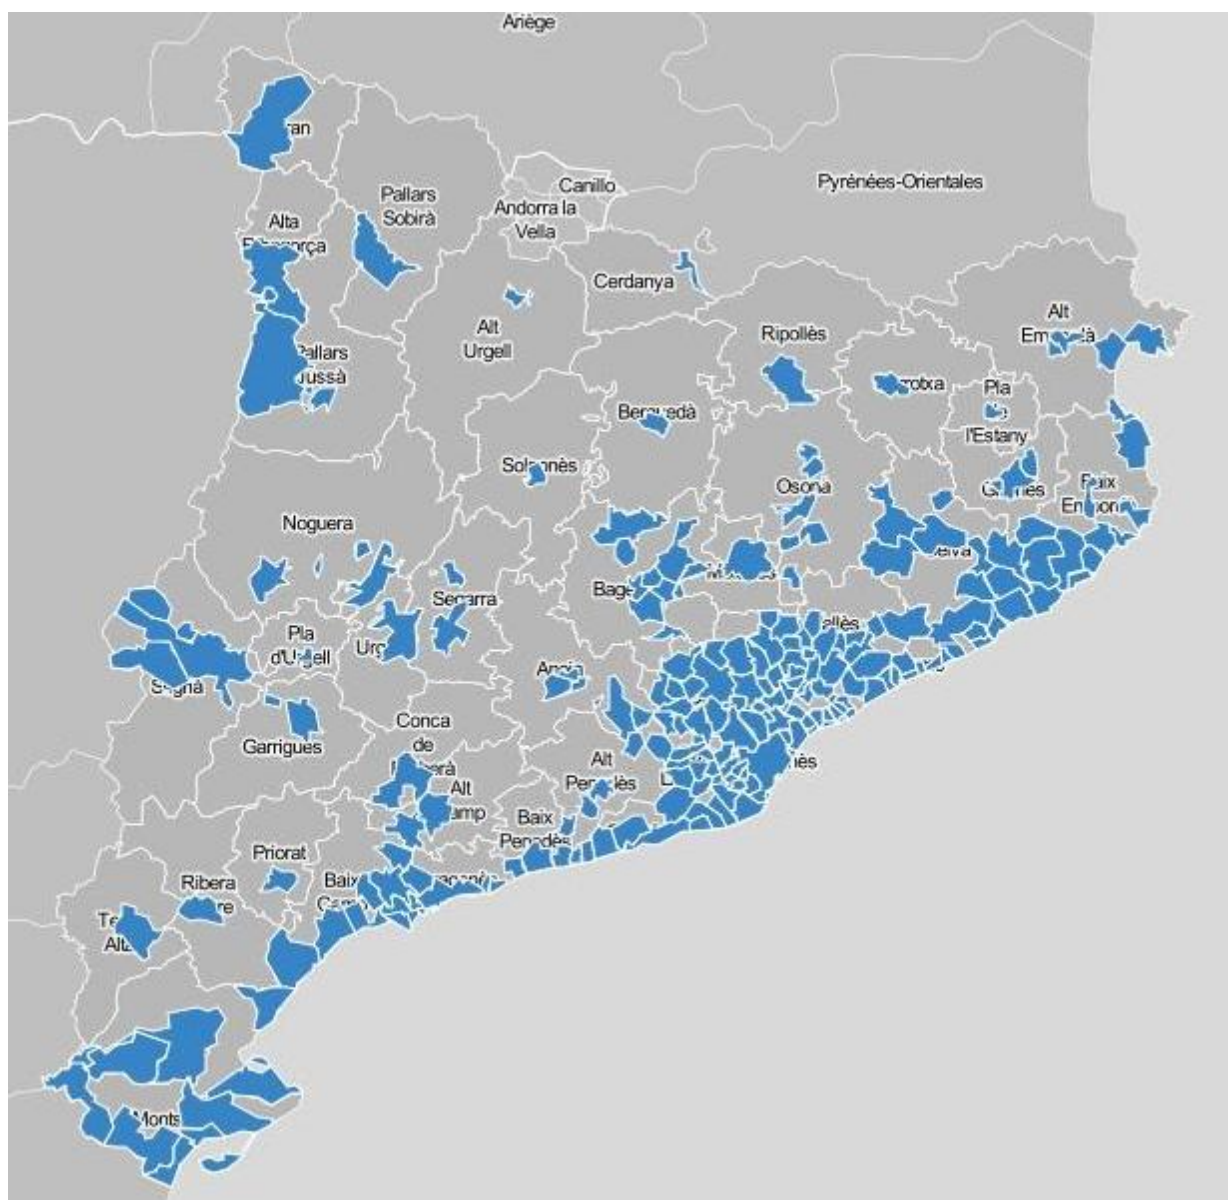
Ariège

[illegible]ran

Pallars Sobirà

Canillo

Andorra la Vella

Pyrénées-Orientales

Alta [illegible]

Cerdanya

Alt Urgell

Ripollès

Alt Em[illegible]

Pallars Jussà

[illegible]rotxa

Pla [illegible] l'Estany

Ber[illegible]

Solsonès

Osona

G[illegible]

Baix Em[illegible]

Noguera

Segarra

Bage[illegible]

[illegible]

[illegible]

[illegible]llès

Pla d'Urgell

Urg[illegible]

S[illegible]

Anoia

Garrigues

Conca de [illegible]

Alt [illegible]mp

Alt Penedès

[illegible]nès

Baix Penedès

Priorat

Baix Ca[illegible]

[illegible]

Ribera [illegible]re

Te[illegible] Alt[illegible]

Monts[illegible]